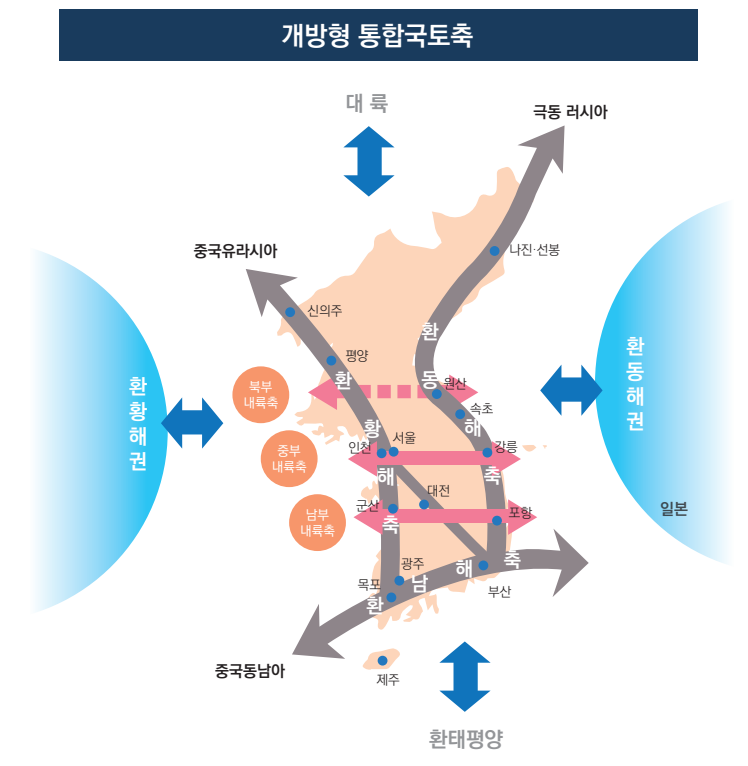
개방형 통합국토축

대륙

극동 러시아

중국유라시아

나진·선봉

신의주

평양

환황해권

환동해권

북부 내륙축

중부 내륙축

남부 내륙축

환황해축

환동해축

환남해축

원산

속초

인천

서울

강릉

대전

군산

포항

광주

목포

부산

일본

중국동남아

제주

환태평양